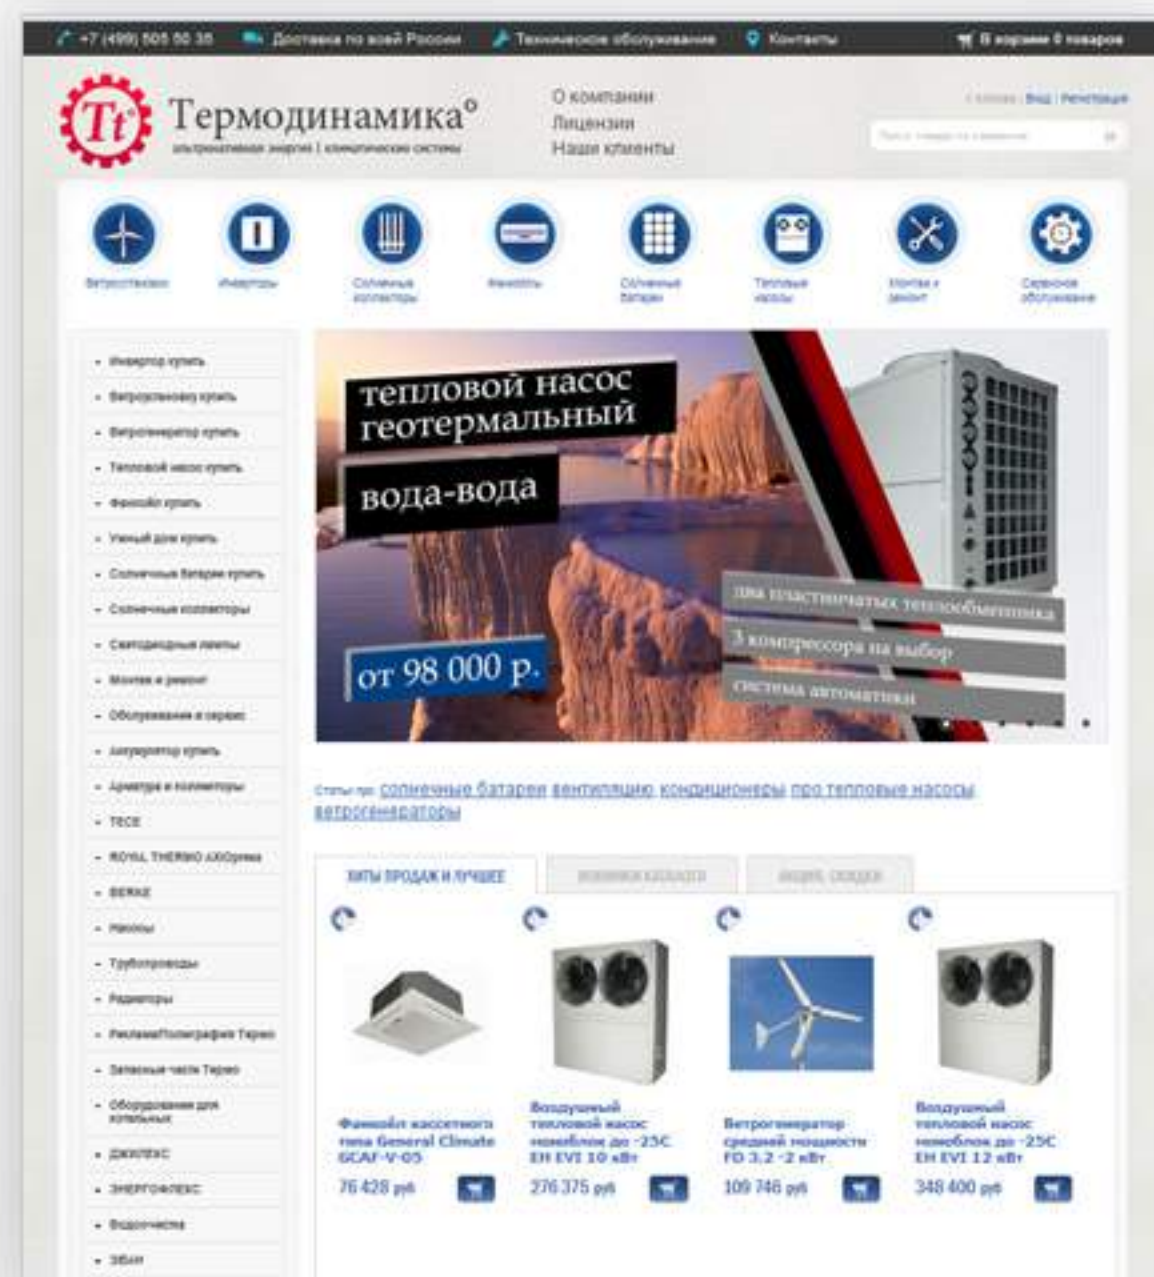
+7 (499) 505 50 35 Доставка по всей России Техническое обслуживание Контакты В корзине 0 товаров

Tt Термодинамика°
альтернативная энергия | климатические системы

О компании
Лицензии
Наши клиенты

Вход | Регистрация

Ветростанции Инверторы Солнечные коллекторы Фанкойлы Солнечные батареи Тепловые насосы Монтаж и ремонт Сервисное обслуживание

- Инвертор купить
- Ветроустановку купить
- Ветрогенератор купить
- Тепловой насос купить
- Фанкойл купить
- Умный дом купить
- Солнечные батареи купить
- Солнечные коллекторы
- Светодиодные ленты
- Монтаж и ремонт
- Обслуживание и сервис
- Аккумулятор купить
- Арматура и коллекторы
- TECE
- ROYAL THERMO AXIOprima
- BERKE
- Насосы
- Трубопроводы
- Радиаторы
- РекламаПолиграфия Термо
- Запасные части Термо
- Оборудование для котельных
- ДЖИЛЕКС
- ЭНЕРГОФЛЕКС
- Водоочистка
- ЗЕБИН

тепловой насос геотермальный
вода-вода
от 98 000 р.
два пластинчатых теплообменника
3 компрессора на выбор
система автоматики

Статьи про: солнечные батареи вентиляцию кондиционеры про тепловые насосы ветрогенераторы

ХИТЫ ПРОДАЖ И ЛУЧШЕЕ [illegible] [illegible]

Фанкойл кассетного типа General Climate GCAF-V-05
76 428 руб

Воздушный тепловой насос моноблок до -25С EH EVI 10 кВт
276 375 руб

Ветрогенератор средней мощности FD 3,2 -2 кВт
109 746 руб

Воздушный тепловой насос моноблок до -25С EH EVI 12 кВт
348 400 руб